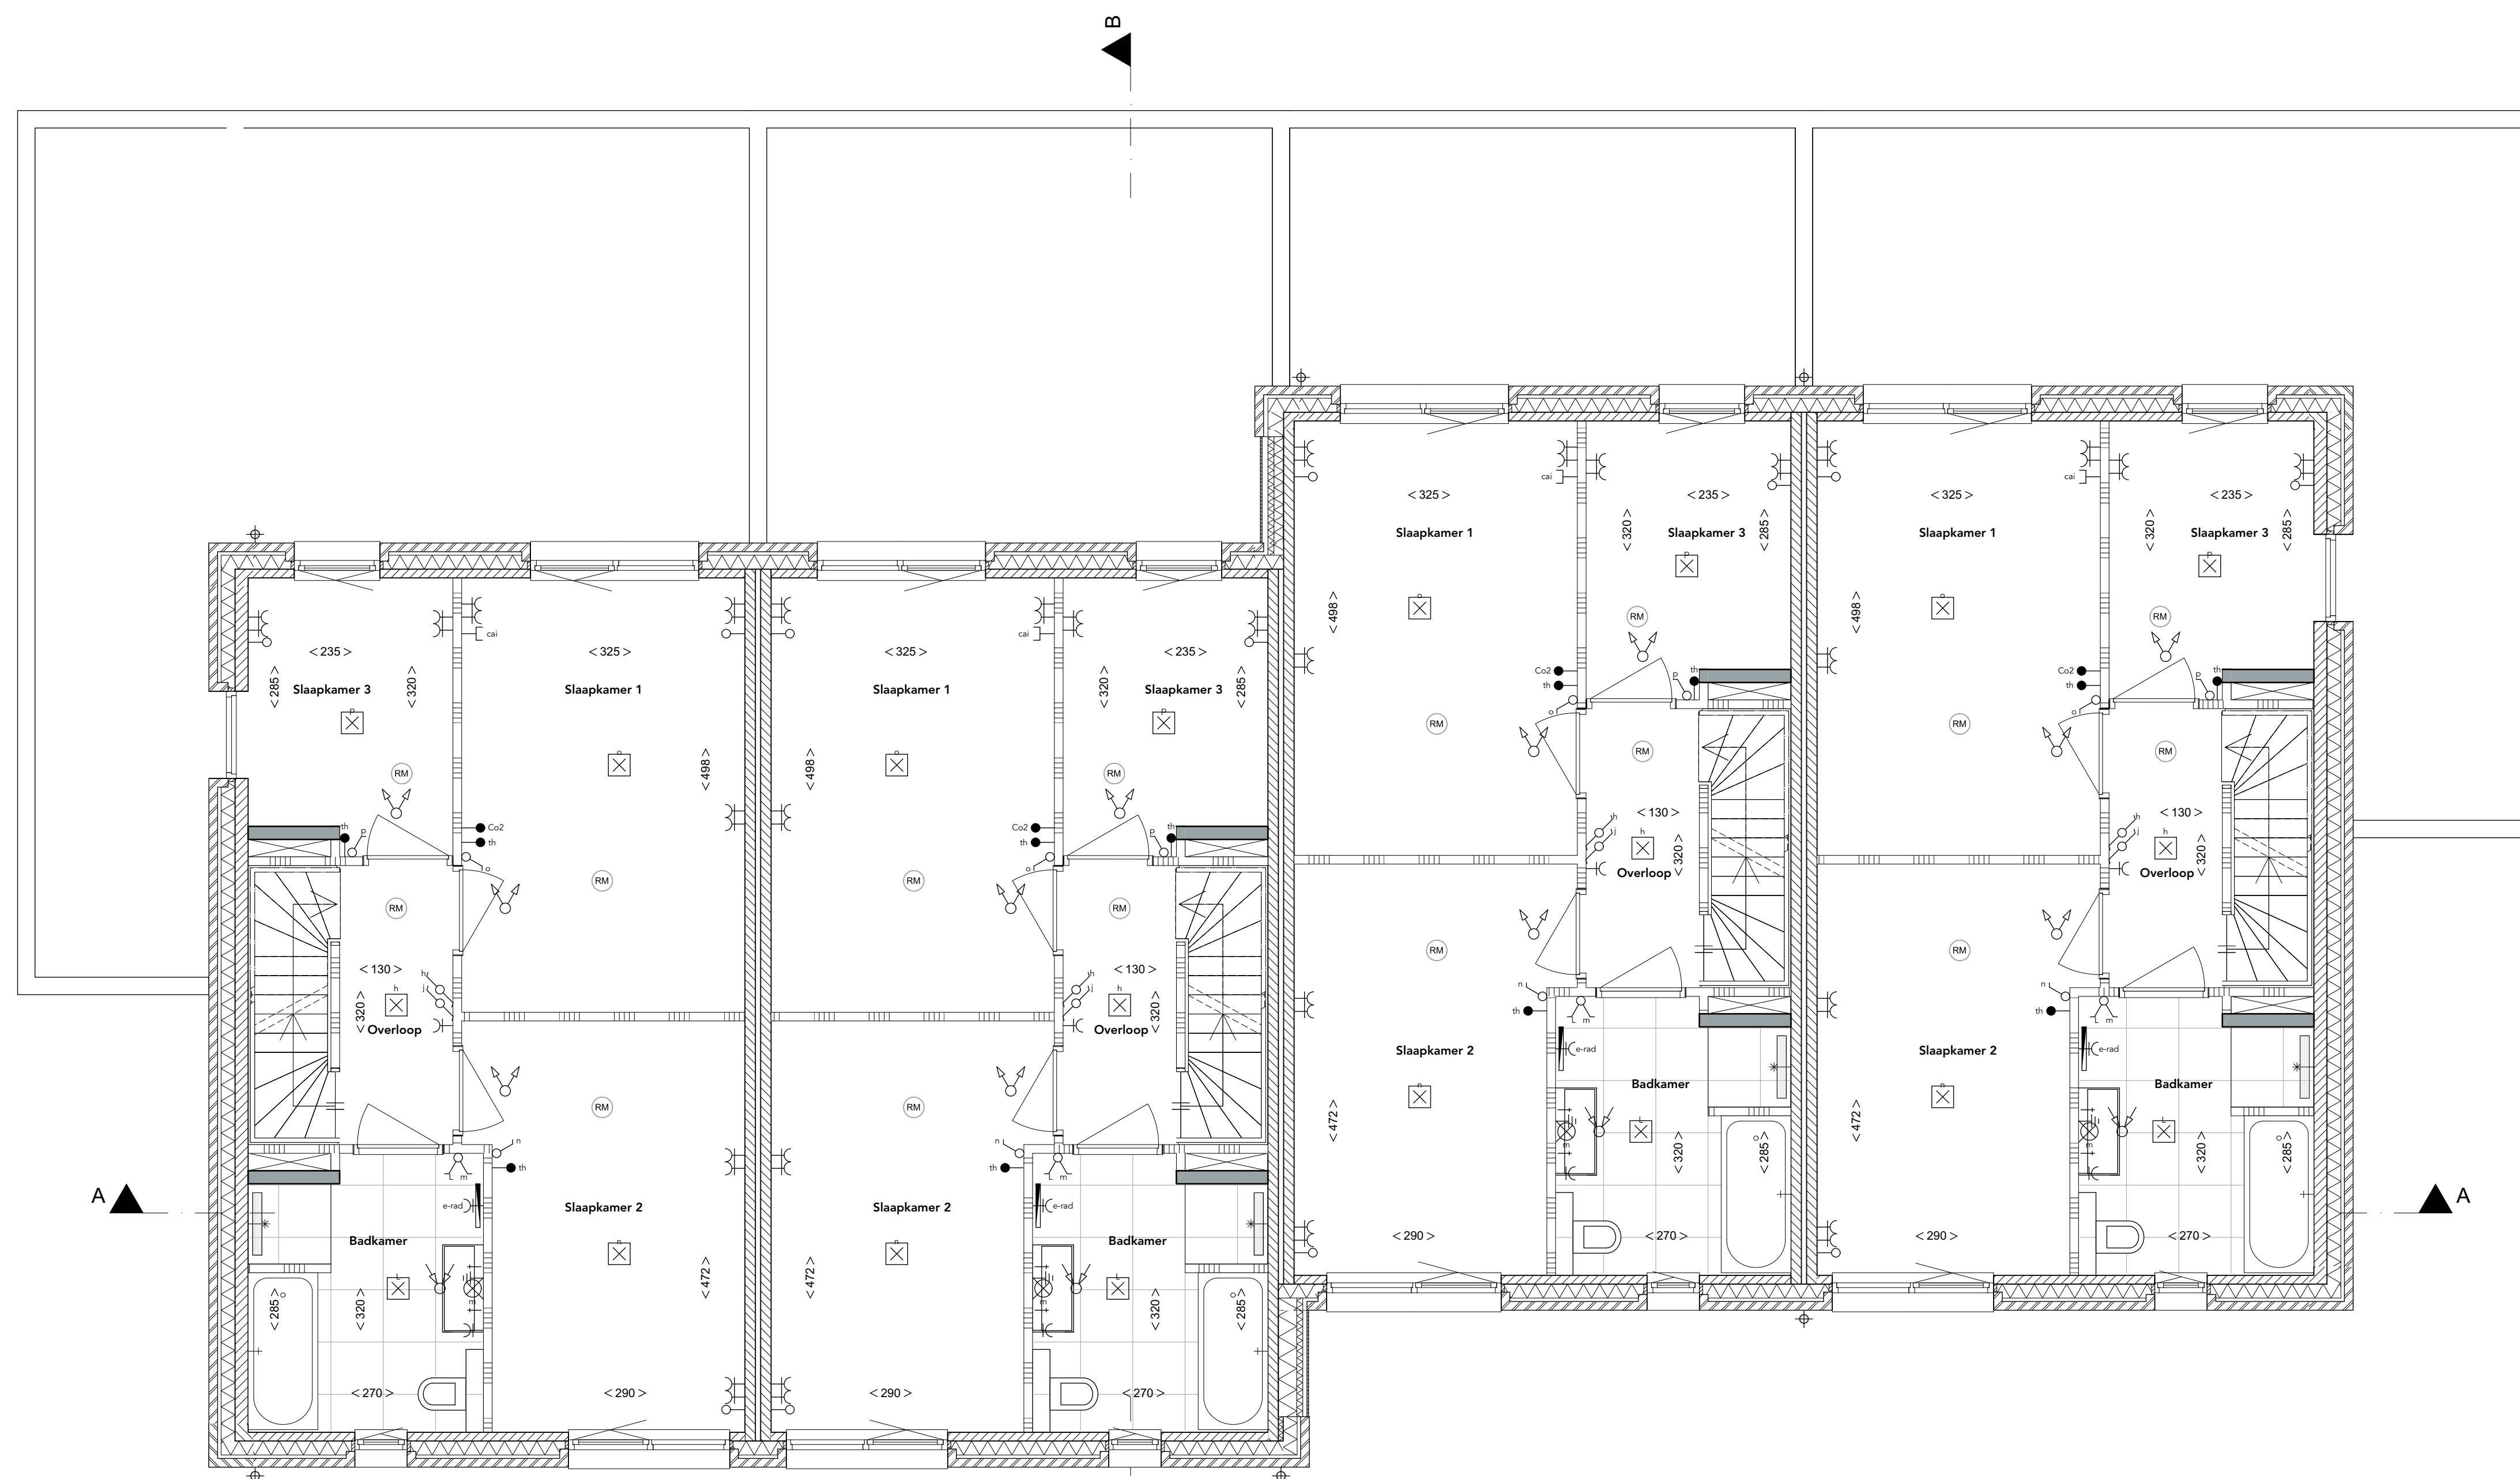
B

A

A

< 235 >
Slaapkamer 3
< 285 >
< 320 >
RM
th
p
cai
< 325 >
Slaapkamer 1
< 498 >
RM
Co2
th
o
RM
< 130 >
h
j
h
320
Overloop
RM
Slaapkamer 2
< 472 >
< 290 >
n
th
m
e-rad
Badkamer
< 285 >
< 320 >
< 270 >

< 325 >
Slaapkamer 1
< 498 >
RM
Co2
th
cai
< 235 >
Slaapkamer 3
< 320 >
< 285 >
RM
th
p
RM
< 130 >
th
j
h
Overloop
320
RM
Slaapkamer 2
< 472 >
< 290 >
n
th
m
e-rad
Badkamer
< 320 >
< 285 >
< 270 >

< 325 >
Slaapkamer 1
< 498 >
RM
cai
< 235 >
Slaapkamer 3
< 320 >
< 285 >
RM
Co2
th
th
p
o
RM
< 130 >
th
j
h
320
Overloop
RM
Slaapkamer 2
< 472 >
< 290 >
n
th
m
e-rad
Badkamer
< 320 >
< 285 >
< 270 >

< 325 >
Slaapkamer 1
< 498 >
RM
cai
< 235 >
Slaapkamer 3
< 320 >
< 285 >
RM
Co2
th
th
p
o
RM
< 130 >
th
j
h
320
Overloop
RM
Slaapkamer 2
< 472 >
< 290 >
n
th
m
e-rad
Badkamer
< 320 >
< 285 >
< 270 >